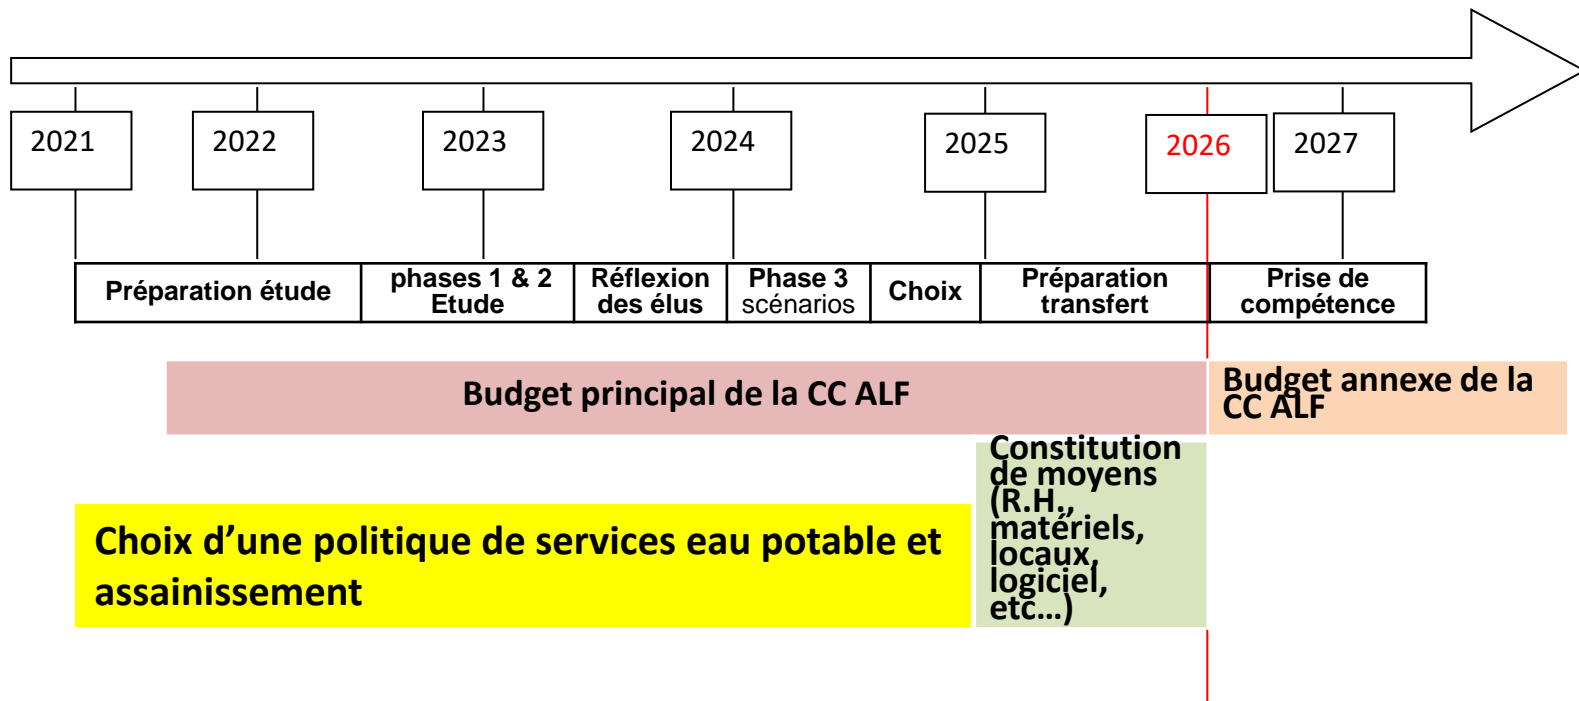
2021

2022

2023

2024

2025

2026

2027

Préparation étude

phases 1 & 2 Etude

Réflexion des élus

Phase 3 scénarios

Choix

Préparation transfert

Prise de compétence

Budget principal de la CC ALF

Budget annexe de la CC ALF

Constitution de moyens (R.H., matériels, locaux, logiciel, etc…)

Choix d'une politique de services eau potable et assainissement